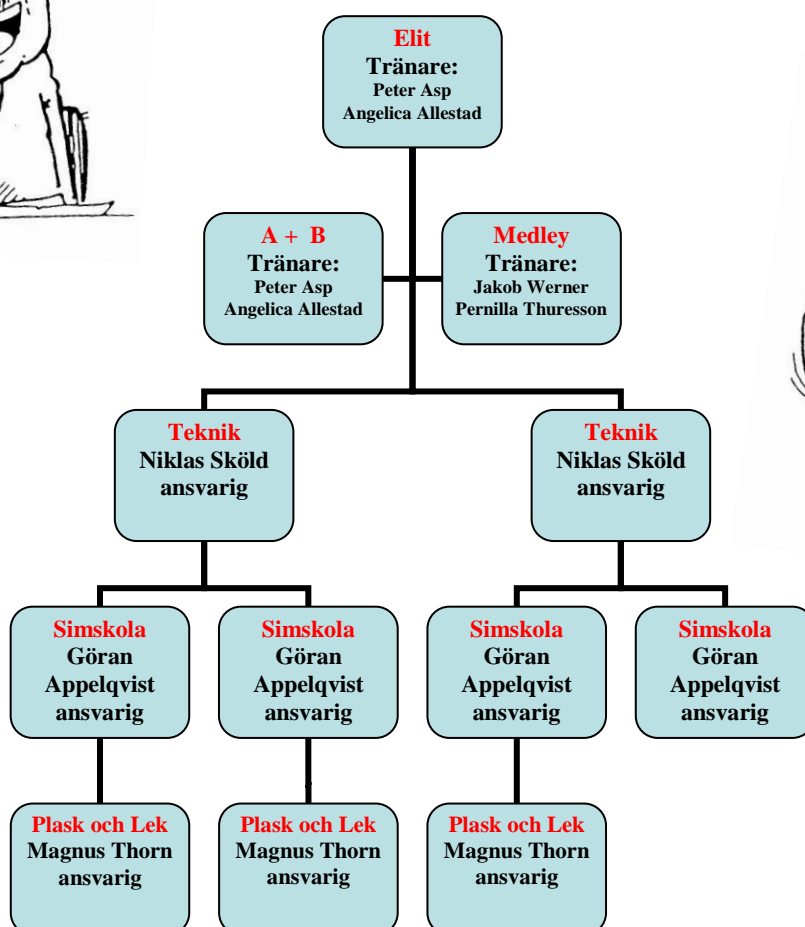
Elit
Tränare:
Peter Asp
Angelica Allestad

A + B
Tränare:
Peter Asp
Angelica Allestad

Medley
Tränare:
Jakob Werner
Pernilla Thuresson

Teknik
Niklas Sköld
ansvarig

Teknik
Niklas Sköld
ansvarig

Simskola
Göran
Appelqvist
ansvarig

Simskola
Göran
Appelqvist
ansvarig

Simskola
Göran
Appelqvist
ansvarig

Simskola
Göran
Appelqvist
ansvarig

Plask och Lek
Magnus Thorn
ansvarig

Plask och Lek
Magnus Thorn
ansvarig

Plask och Lek
Magnus Thorn
ansvarig